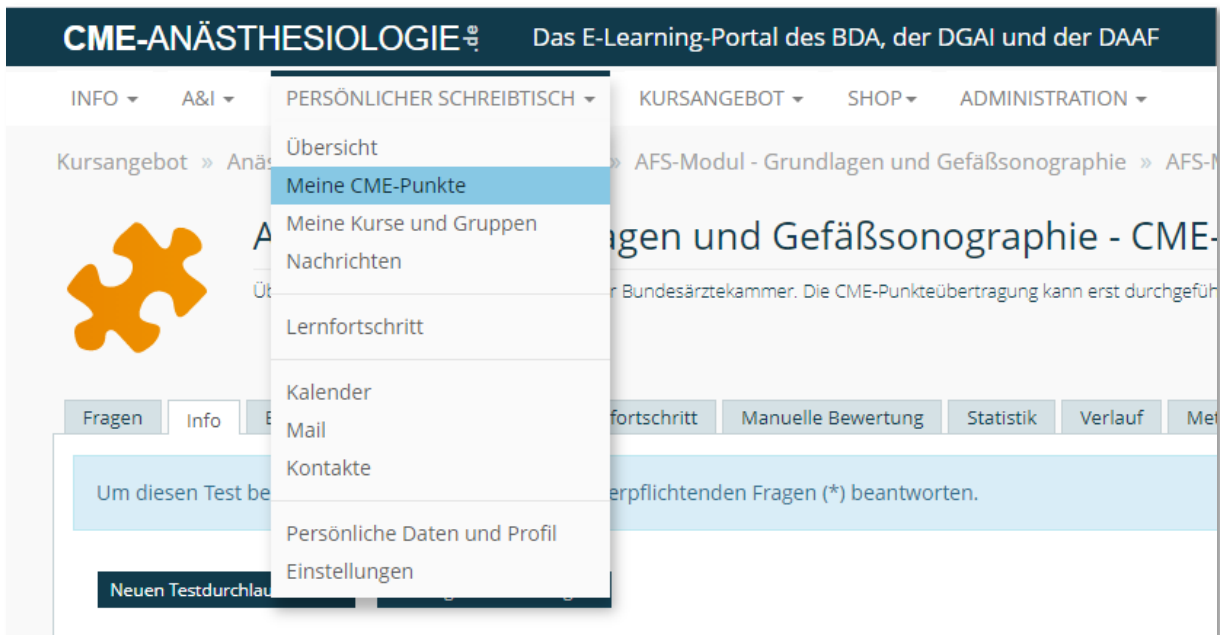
CME-ANÄSTHESIOLOGIE.de Das E-Learning-Portal des BDA, der DGAI und der DAAF

INFO ▾ A&I ▾ PERSÖNLICHER SCHREIBTISCH ▾ KURSANGEBOT ▾ SHOP ▾ ADMINISTRATION ▾

Übersicht
Meine CME-Punkte
Meine Kurse und Gruppen
Nachrichten

Lernfortschritt

Kalender
Mail
Kontakte

Persönliche Daten und Profil
Einstellungen

Kursangebot » Anä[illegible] » AFS-Modul - Grundlagen und Gefäßsonographie » AFS-M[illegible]

A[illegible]agen und Gefäßsonographie - CME-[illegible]

Üb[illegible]r Bundesärztekammer. Die CME-Punkteübertragung kann erst durchgefüh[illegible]

Fragen Info E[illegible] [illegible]fortschritt Manuelle Bewertung Statistik Verlauf Me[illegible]

Um diesen Test be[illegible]erpflichtenden Fragen (*) beantworten.

Neuen Testdurchlau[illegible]